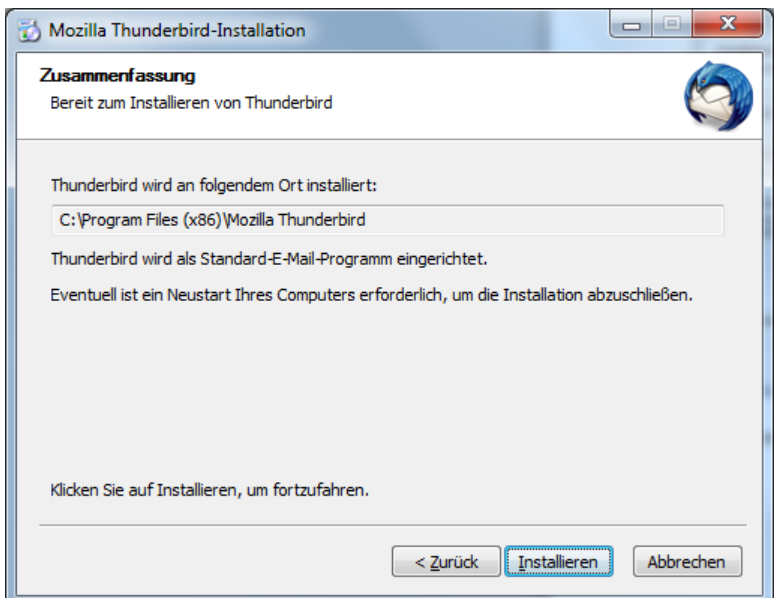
Mozilla Thunderbird-Installation

Zusammenfassung
Bereit zum Installieren von Thunderbird

Thunderbird wird an folgendem Ort installiert:

C:\Program Files (x86)\Mozilla Thunderbird

Thunderbird wird als Standard-E-Mail-Programm eingerichtet.

Eventuell ist ein Neustart Ihres Computers erforderlich, um die Installation abzuschließen.

Klicken Sie auf Installieren, um fortzufahren.

< Zurück
Installieren
Abbrechen